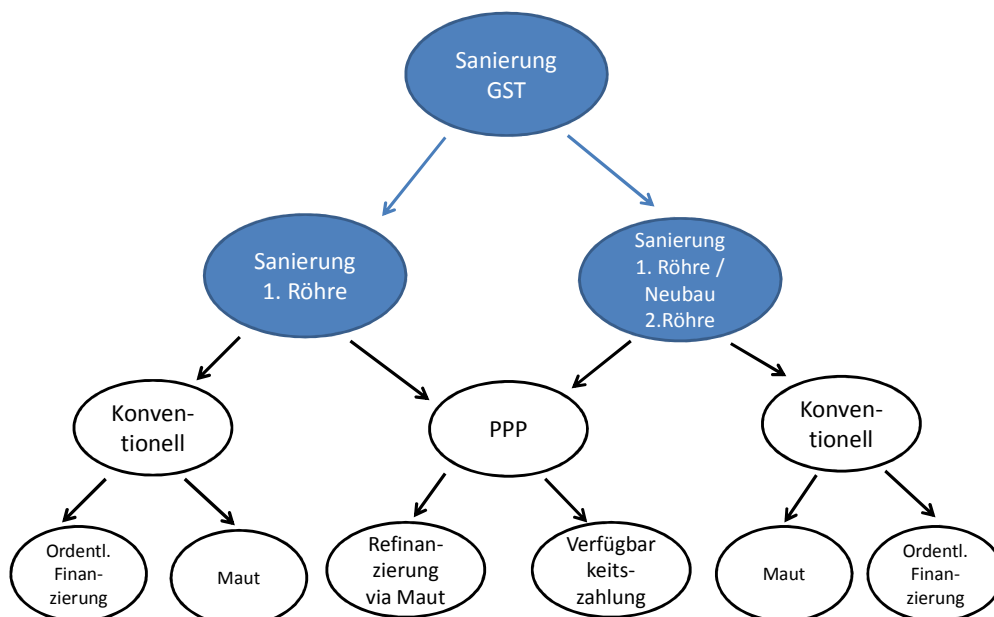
Sanierung GST

Sanierung 1. Röhre

Sanierung 1. Röhre / Neubau 2.Röhre

Konventionell

PPP

Konventionell

Ordentl. Finanzierung

Maut

Refinanzierung via Maut

Verfügbarkeitszahlung

Maut

Ordentl. Finanzierung